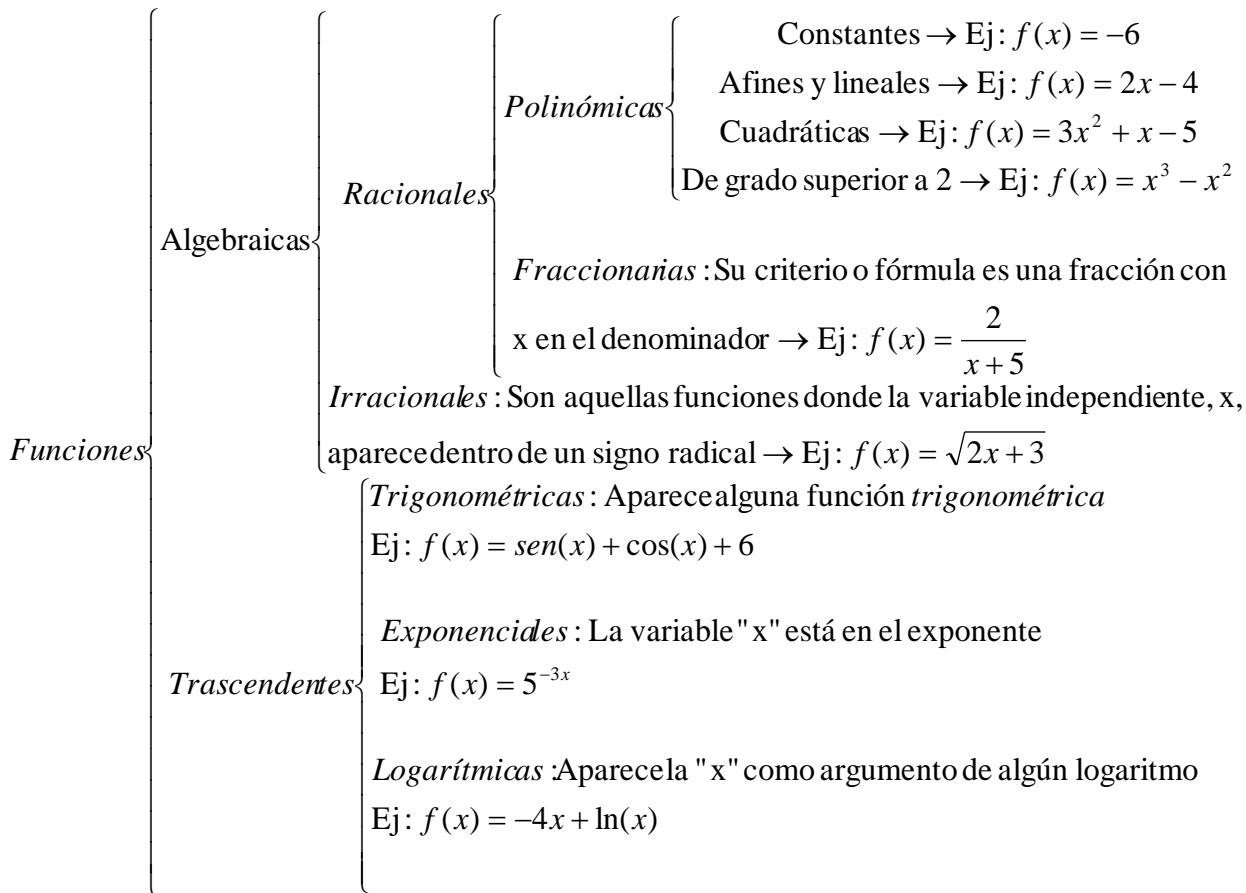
Funciones

Algebraicas

Racionales

Polinómicas

Constantes → Ej: $f(x) = -6$

Afines y lineales → Ej: $f(x) = 2x - 4$

Cuadráticas → Ej: $f(x) = 3x^2 + x - 5$

De grado superior a 2 → Ej: $f(x) = x^3 - x^2$

Fraccionarias: Su criterio o fórmula es una fracción con x en el denominador → Ej: $f(x) = \frac{2}{x+5}$

Irracionales: Son aquellas funciones donde la variable independiente, x, aparece dentro de un signo radical → Ej: $f(x) = \sqrt{2x+3}$

Trascendentes

Trigonométricas: Aparece alguna función trigonométrica
Ej: $f(x) = sen(x) + \cos(x) + 6$

Exponenciales: La variable "x" está en el exponente
Ej: $f(x) = 5^{-3x}$

Logarítmicas: Aparece la "x" como argumento de algún logaritmo
Ej: $f(x) = -4x + \ln(x)$